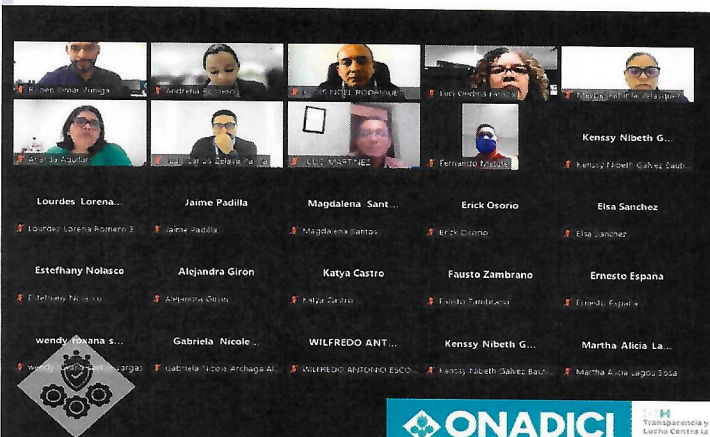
Ruben Omar Zuniga
Mestreña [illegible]
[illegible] NOEL RODRIGUEZ
Luci Orellana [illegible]
Meylin Fabiola Velasquez
Arabia Aguilar
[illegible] Zelaya Pa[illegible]
LUIS MARTINEZ
Fernando Mejia
Kenssy Nibeth G...
Kenssy Nibeth Galvez Bauti...

Lourdes Lorena...
Lourdes Lorena Romero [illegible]
Jaime Padilla
Jaime Padilla
Magdalena Sant...
Magdalena Santos
Erick Osorio
Erick Osorio
Elsa Sanchez
Elsa Sanchez

Estefhany Nolasco
Estefhany Nolasco
Alejandra Giron
Alejandra Giron
Katya Castro
Katya Castro
Fausto Zambrano
Fausto Zambrano
Ernesto Espana
Ernesto Espana

wendy roxana s...
Wendy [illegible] Vargas
Gabriela Nicole...
Gabriela Nicole Archaga Al...
WILFREDO ANT...
WILFREDO ANTONIO ESCO...
Kenssy Nibeth G...
Kenssy Nibeth Galvez Bauti...
Martha Alicia La...
Martha Alicia Lagos Sosa

ONADICI
Transparencia y Lucha Contra la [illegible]